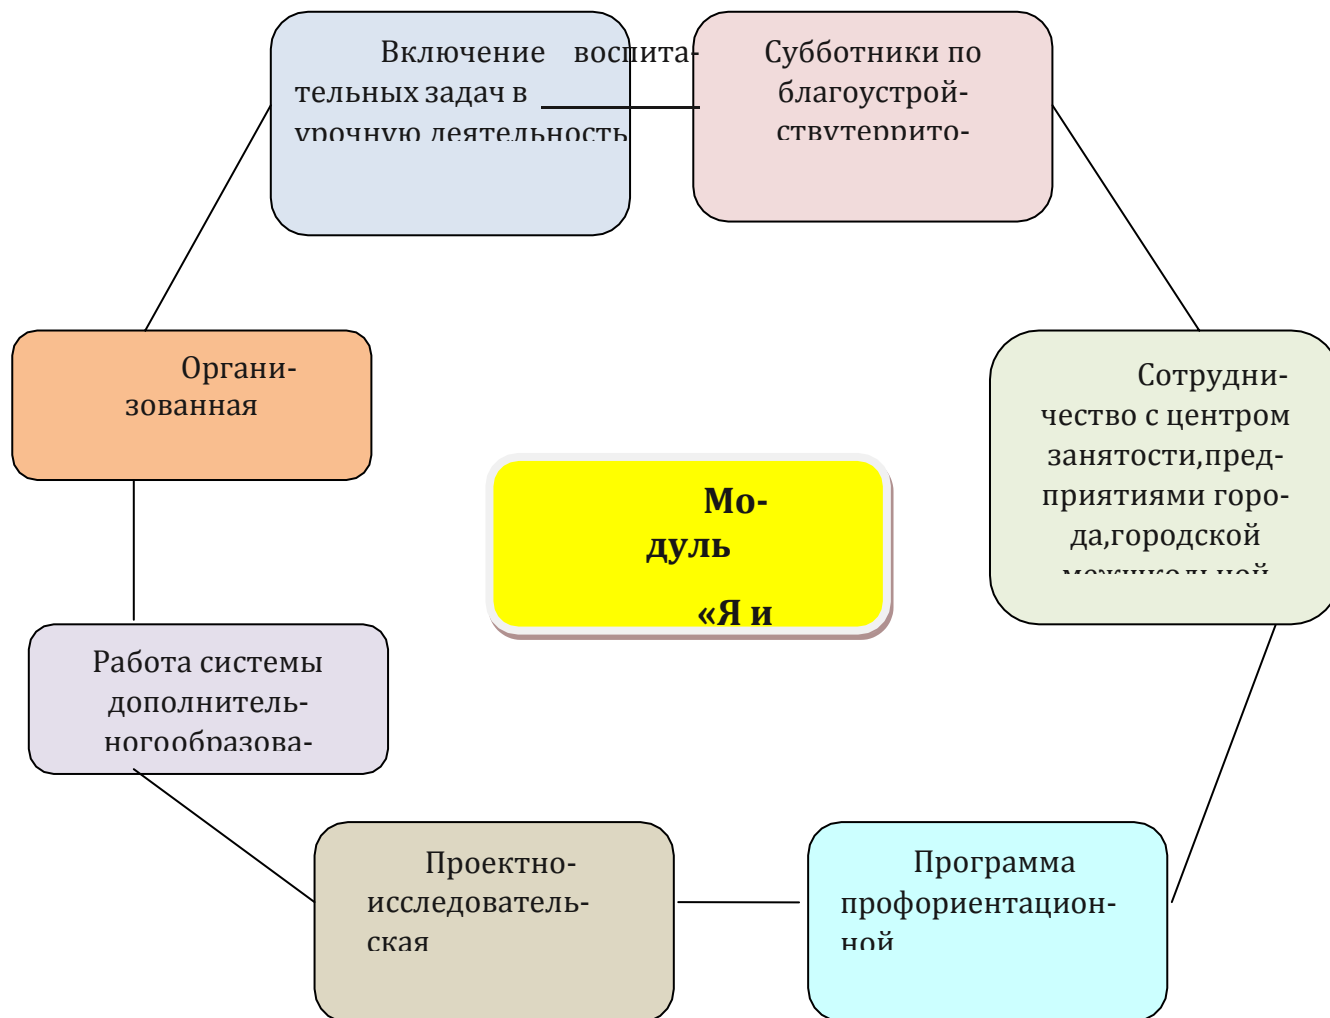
Включение воспитательных задач в урочную деятельность

Субботники по благоустройству территории

Организованная

Сотрудничество с центром занятости,предприятиями города,городской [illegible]

Модуль

«Я и

Работа системы дополнительного образования

Проектно-исследовательская

Программа профориентационной